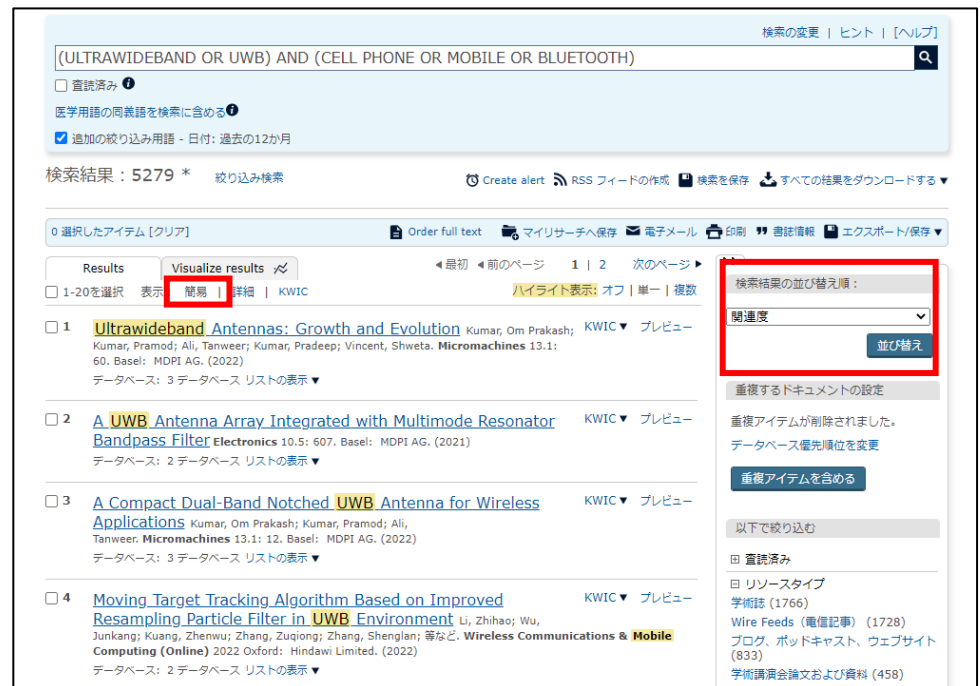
検索の変更 | ヒント | [ヘルプ]

(ULTRAWIDEBAND OR UWB) AND (CELL PHONE OR MOBILE OR BLUETOOTH)

☐ 査読済み

医学用語の同義語を検索に含める

☑ 追加の絞り込み用語 - 日付: 過去の12か月

検索結果：5279 * 絞り込み検索

Create alert RSS フィードの作成 検索を保存 すべての結果をダウンロードする ▾

0 選択したアイテム [クリア] Order full text マイリサーチへ保存 電子メール 印刷 書誌情報 エクスポート/保存 ▾

Results Visualize results

◀最初 ◀前のページ 1 | 2 次のページ ▶

☐ 1-20を選択 表示: 簡易 | 詳細 | KWIC ハイライト表示: オフ | 単一 | 複数

☐ 1 Ultrawideband Antennas: Growth and Evolution Kumar, Om Prakash; Kumar, Pramod; Ali, Tanweer; Kumar, Pradeep; Vincent, Shweta. Micromachines 13.1: 60. Basel: MDPI AG. (2022)
データベース: 3 データベース リストの表示 ▾
KWIC ▾ プレビュー

☐ 2 A UWB Antenna Array Integrated with Multimode Resonator Bandpass Filter Electronics 10.5: 607. Basel: MDPI AG. (2021)
データベース: 2 データベース リストの表示 ▾
KWIC ▾ プレビュー

☐ 3 A Compact Dual-Band Notched UWB Antenna for Wireless Applications Kumar, Om Prakash; Kumar, Pramod; Ali, Tanweer. Micromachines 13.1: 12. Basel: MDPI AG. (2022)
データベース: 3 データベース リストの表示 ▾
KWIC ▾ プレビュー

☐ 4 Moving Target Tracking Algorithm Based on Improved Resampling Particle Filter in UWB Environment Li, Zhihao; Wu, Junkang; Kuang, Zhenwu; Zhang, Zuqiong; Zhang, Shenglan; 等など. Wireless Communications & Mobile Computing (Online) 2022 Oxford: Hindawi Limited. (2022)
データベース: 2 データベース リストの表示 ▾
KWIC ▾ プレビュー

検索結果の並び替え順：
関連度
並び替え

重複するドキュメントの設定
重複アイテムが削除されました。
データベース優先順位を変更
重複アイテムを含める

以下で絞り込む
⊞ 査読済み
⊟ リソースタイプ
学術誌 (1766)
Wire Feeds (電信記事) (1728)
ブログ、ポッドキャスト、ウェブサイト (833)
学術講演会論文および資料 (458)